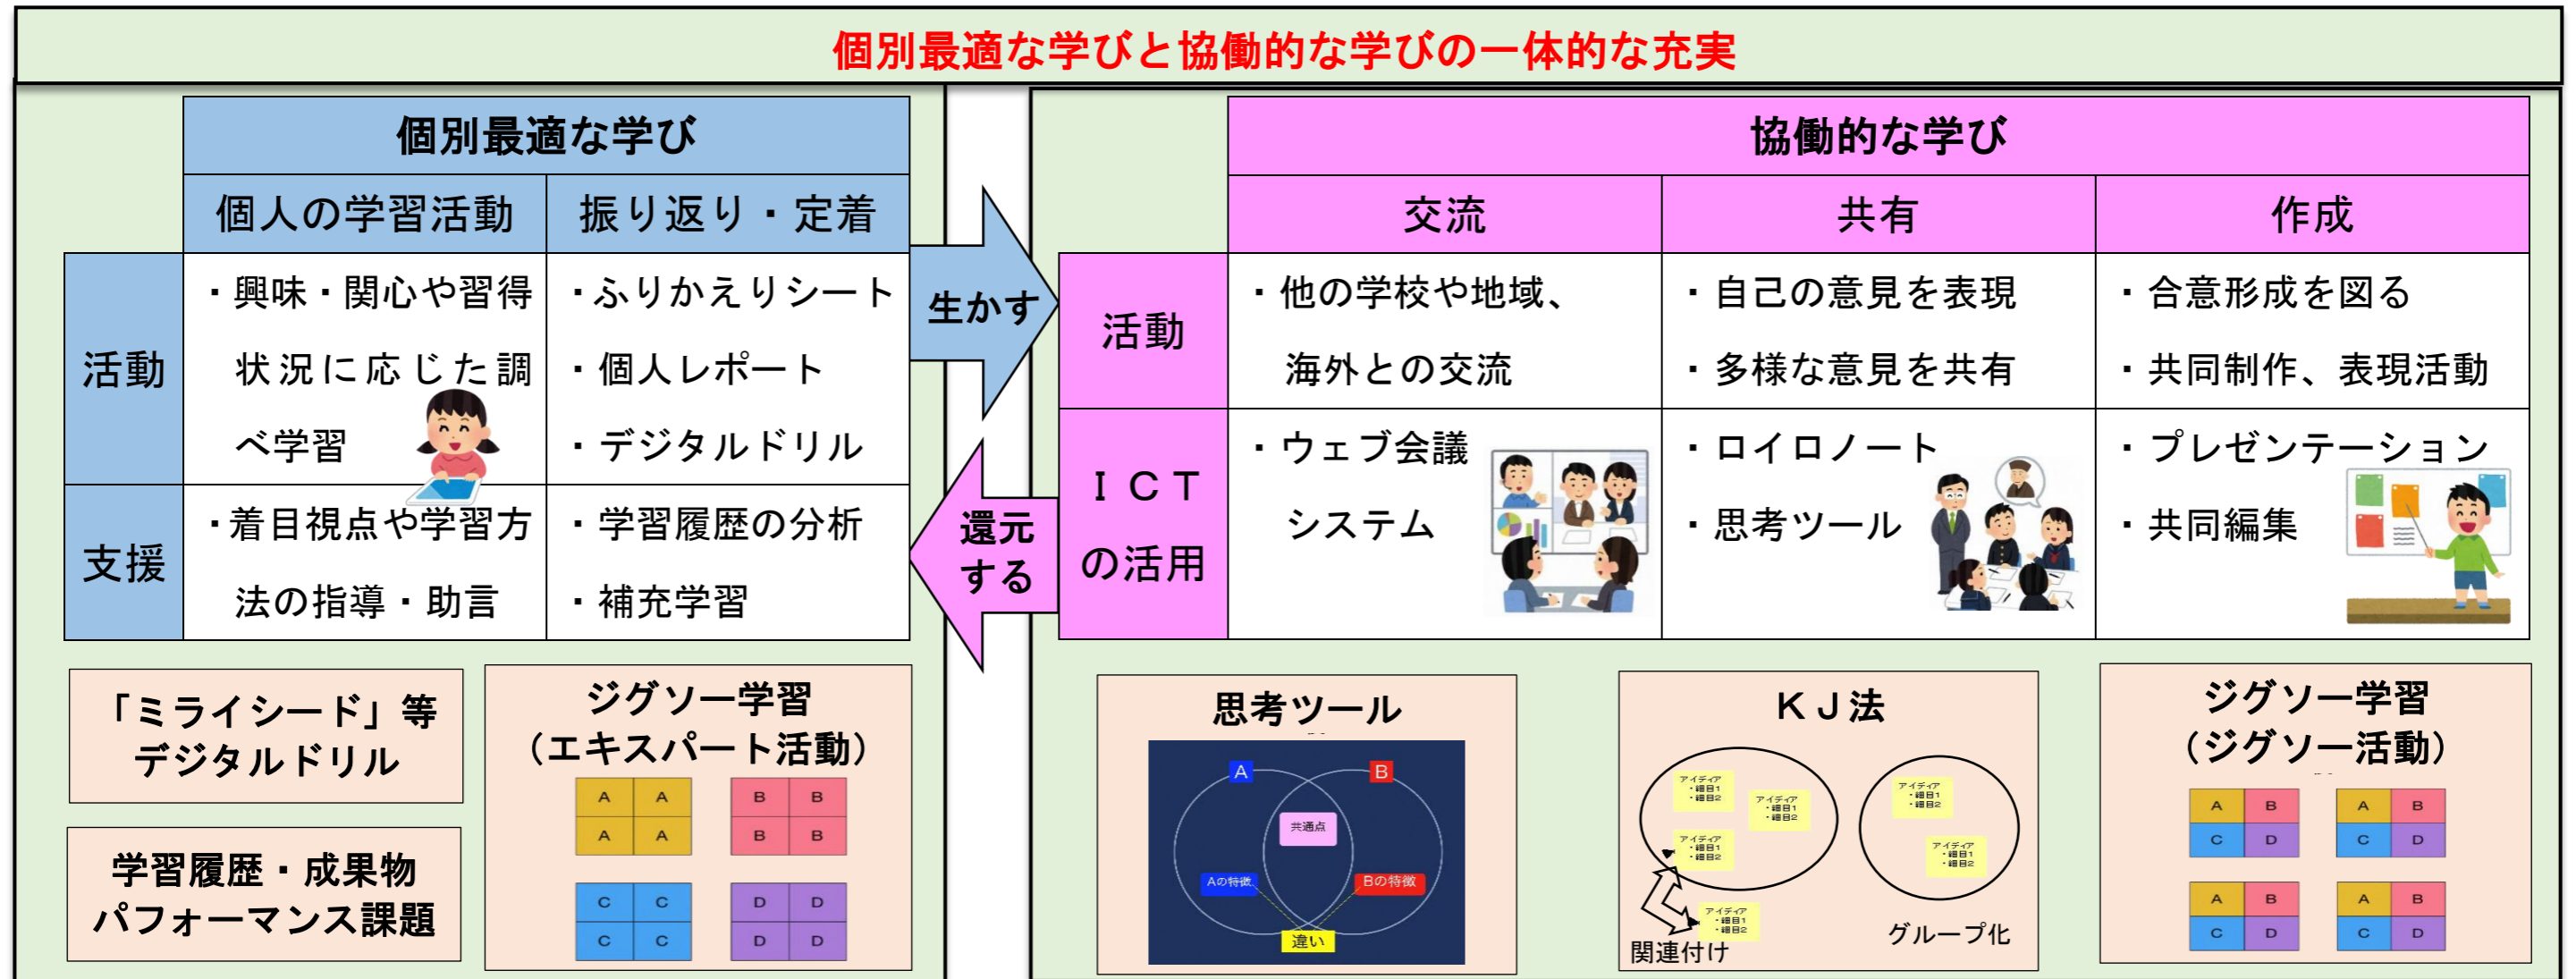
個別最適な学びと協働的な学びの一体的な充実

個別最適な学び

| | 個人の学習活動 | 振り返り・定着 |
|---|---|---|
| 活動 | ・興味・関心や習得状況に応じた調べ学習 | ・ふりかえりシート ・個人レポート ・デジタルドリル |
| 支援 | ・着目視点や学習方法の指導・助言 | ・学習履歴の分析 ・補充学習 |

生かす

還元する

協働的な学び

| | 交流 | 共有 | 作成 |
|---|---|---|---|
| 活動 | ・他の学校や地域、海外との交流 | ・自己の意見を表現 ・多様な意見を共有 | ・合意形成を図る ・共同制作、表現活動 |
| ＩＣＴの活用 | ・ウェブ会議システム | ・ロイロノート ・思考ツール | ・プレゼンテーション ・共同編集 |

「ミライシード」等
デジタルドリル

学習履歴・成果物
パフォーマンス課題

ジグソー学習
（エキスパート活動）

| A | A |
|---|---|
| A | A |

| B | B |
|---|---|
| B | B |

| C | C |
|---|---|
| C | C |

| D | D |
|---|---|
| D | D |

思考ツール
A B
共通点
Aの特徴 Bの特徴
違い

ＫＪ法
アイディア ・細目1 ・細目2
アイディア ・細目1 ・細目2
アイディア ・細目1 ・細目2
アイディア ・細目1 ・細目2
アイディア ・細目1 ・細目2
アイディア ・細目1 ・細目2
関連付け
グループ化

ジグソー学習
（ジグソー活動）

| A | B |
|---|---|
| C | D |

| A | B |
|---|---|
| C | D |

| A | B |
|---|---|
| C | D |

| A | B |
|---|---|
| C | D |